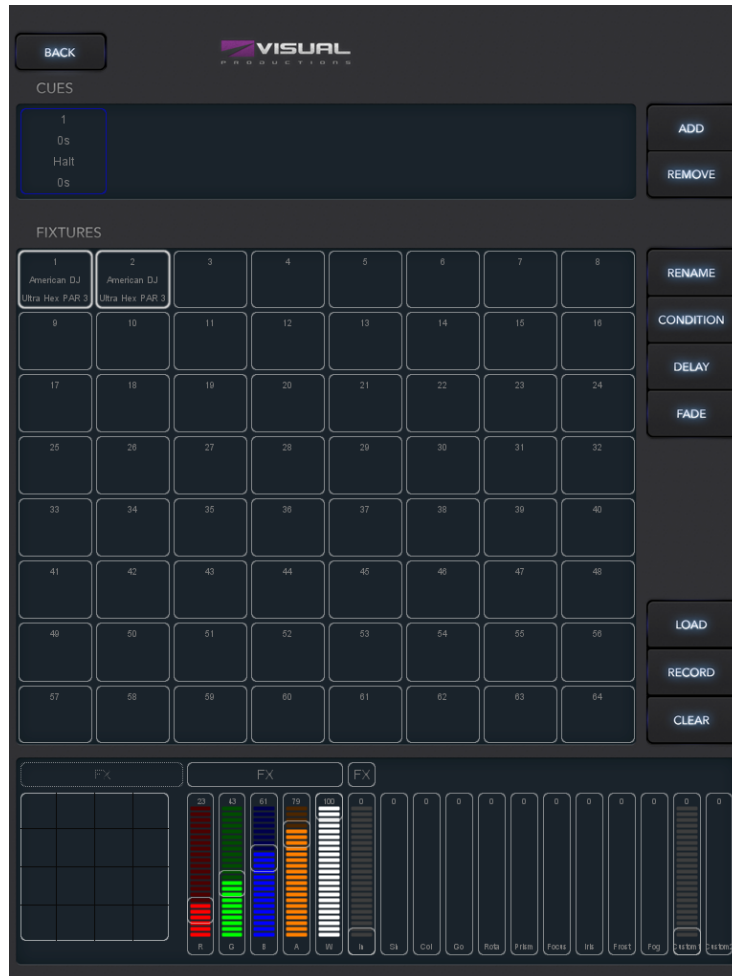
BACK

VISUAL
PRODUCTIONS

CUES

1
0s
Halt
0s

ADD
REMOVE

FIXTURES

| 1 American DJ Ultra Hex PAR 3 | 2 American DJ Ultra Hex PAR 3 | 3 | 4 | 5 | 6 | 7 | 8 |
|---|---|---|---|---|---|---|---|
| 9 | 10 | 11 | 12 | 13 | 14 | 15 | 16 |
| 17 | 18 | 19 | 20 | 21 | 22 | 23 | 24 |
| 25 | 26 | 27 | 28 | 29 | 30 | 31 | 32 |
| 33 | 34 | 35 | 36 | 37 | 38 | 39 | 40 |
| 41 | 42 | 43 | 44 | 45 | 46 | 47 | 48 |
| 49 | 50 | 51 | 52 | 53 | 54 | 55 | 56 |
| 57 | 58 | 59 | 60 | 61 | 62 | 63 | 64 |

RENAME
CONDITION
DELAY
FADE

LOAD
RECORD
CLEAR

FX
FX
FX

23 43 61 79 100 0 0 0 0 0 0 0 0 0 0 0 0

R G B A W In Sh Col Go Rota Prism Focus Iris Frost Fog Custom1 Custom2